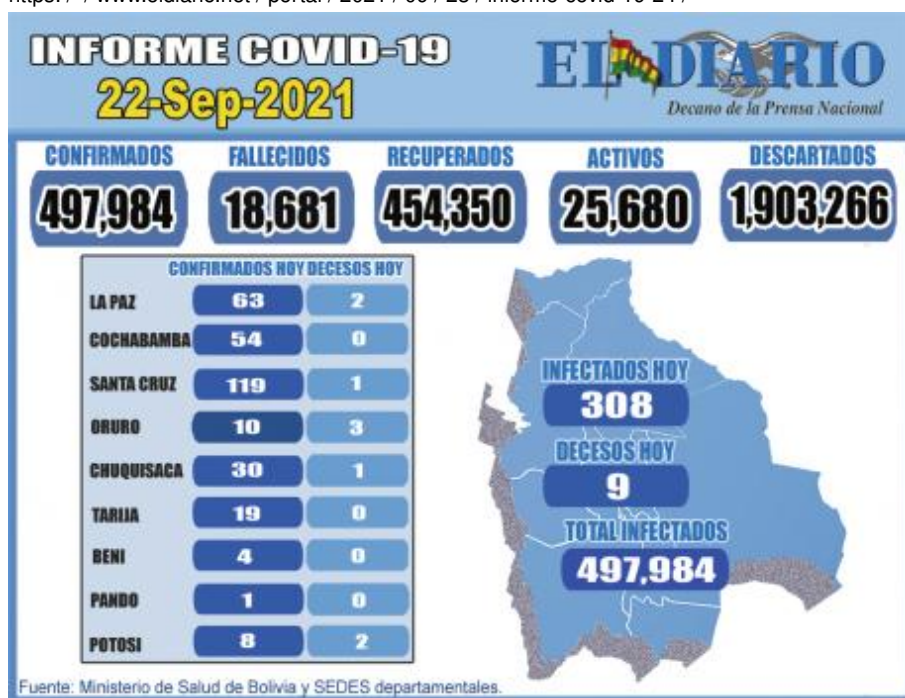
https://www.eldiario.net/portal/2021/09/23/informe-covid-19-21/

INFORME COVID-19
22-Sep-2021

EL DIARIO
Decano de la Prensa Nacional

CONFIRMADOS 497,984
FALLECIDOS 18,681
RECUPERADOS 454,350
ACTIVOS 25,680
DESCARTADOS 1,903,266

| | CONFIRMADOS HOY | DECESOS HOY |
|---|---|---|
| LA PAZ | 63 | 2 |
| COCHABAMBA | 54 | 0 |
| SANTA CRUZ | 119 | 1 |
| ORURO | 10 | 3 |
| CHUQUISACA | 30 | 1 |
| TARIJA | 19 | 0 |
| BENI | 4 | 0 |
| PANDO | 1 | 0 |
| POTOSI | 8 | 2 |

INFECTADOS HOY
308
DECESOS HOY
9
TOTAL INFECTADOS
497,984

Fuente: Ministerio de Salud de Bolivia y SEDES departamentales.